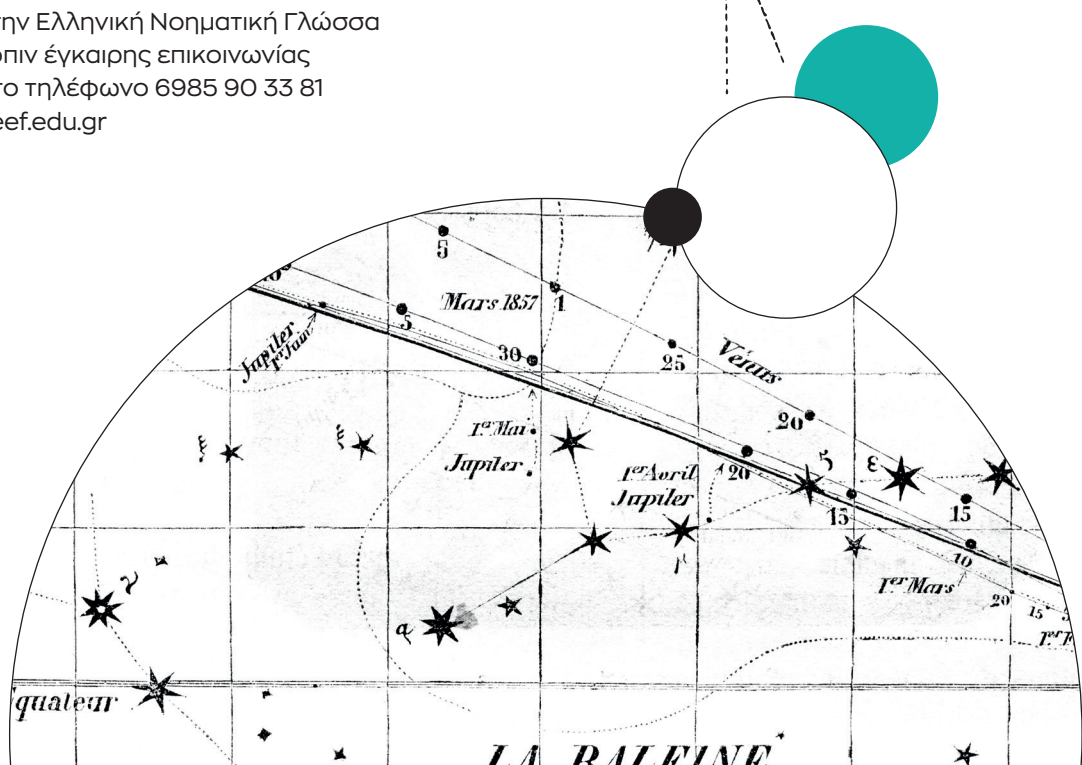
ην Ελληνική Νοηματική Γλώσσα
οπιν έγκαιρης επικοινωνίας
το τηλέφωνο 6985 90 33 81
eef.edu.gr

5
Mars 1857
1
5
Jupiter 1er Juin
30
25
Venus
20
1er Mai
Jupiter
20
1er Avril
Jupiter
5
ε
15
15
10
1er Mars
20
15
1er
ξ
ξ
ν
α
quateur
LA BALEINE